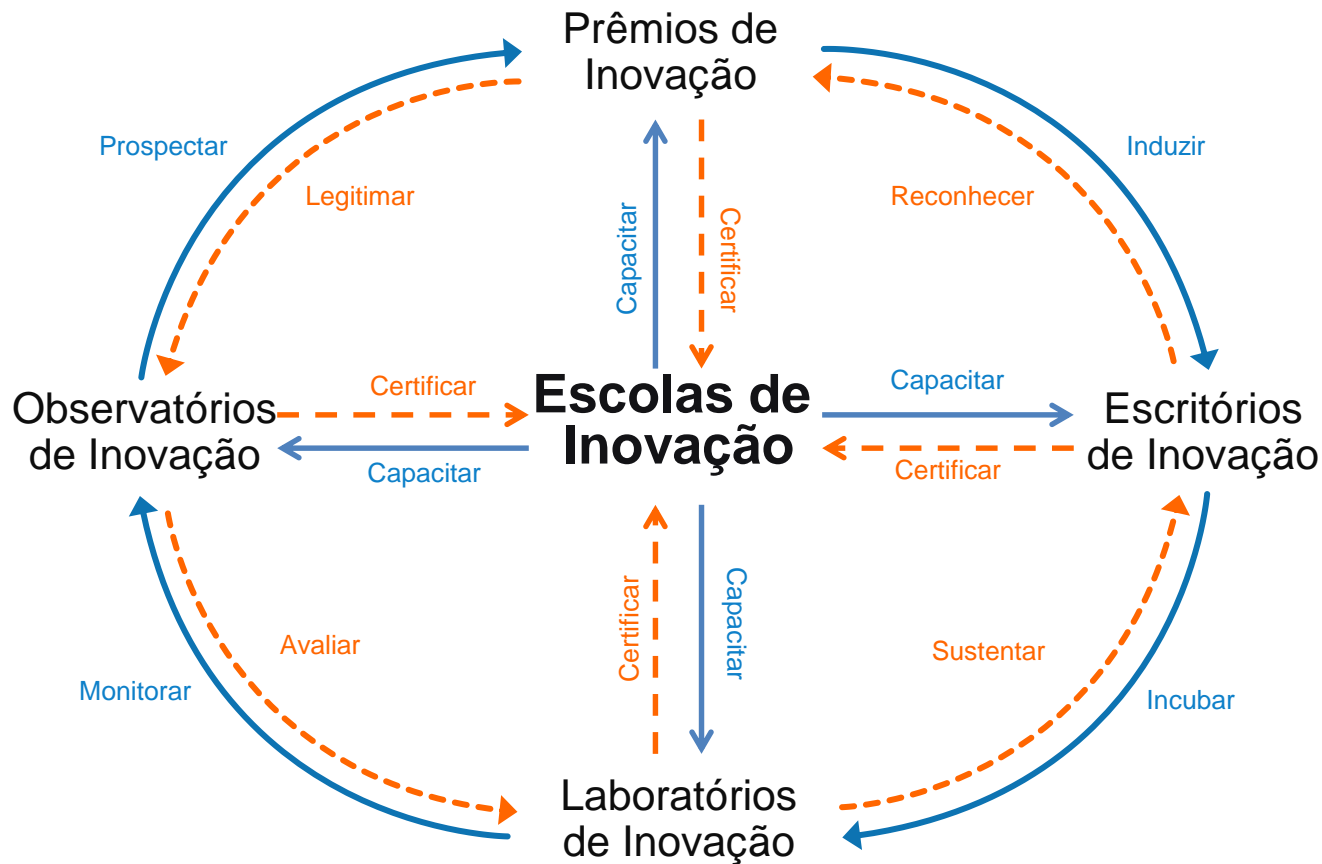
Prêmios de Inovação

Prospectar

Legitimar

Induzir

Reconhecer

Capacitar

Certificar

Observatórios de Inovação

Certificar

Escolas de Inovação

Capacitar

Escritórios de Inovação

Capacitar

Certificar

Certificar

Capacitar

Avaliar

Monitorar

Sustentar

Incubar

Laboratórios de Inovação